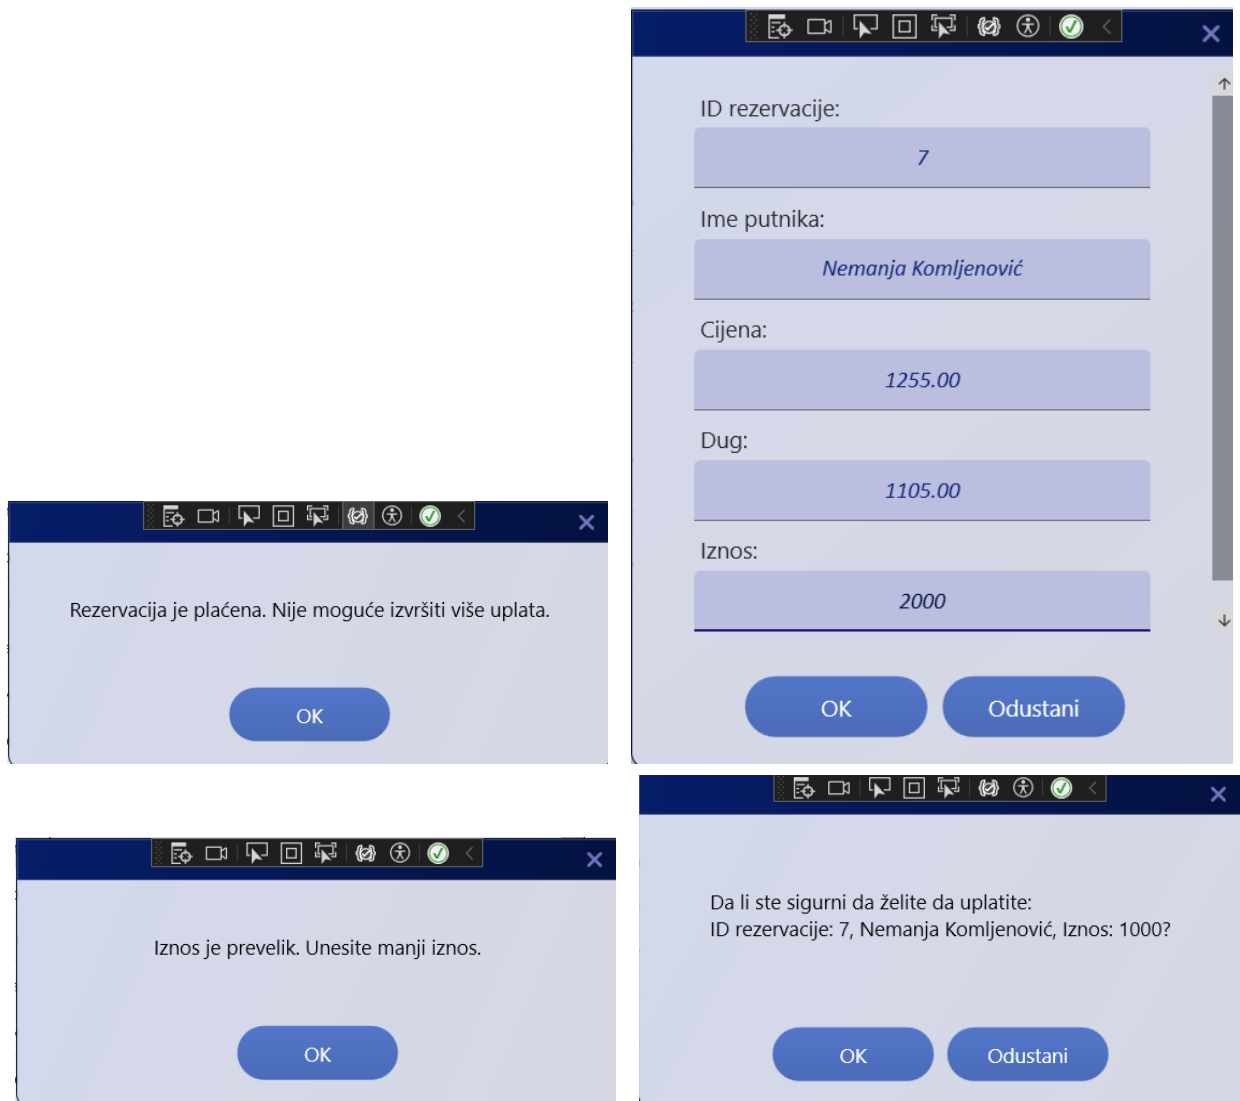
ID rezervacije:

7

Ime putnika:

Nemanja Komljenović

Cijena:

1255.00

Dug:

1105.00

Iznos:

2000

OK

Odustani

Rezervacija je plaćena. Nije moguće izvršiti više uplata.

OK

Iznos je prevelik. Unesite manji iznos.

OK

Da li ste sigurni da želite da uplatite:
ID rezervacije: 7, Nemanja Komljenović, Iznos: 1000?

OK

Odustani